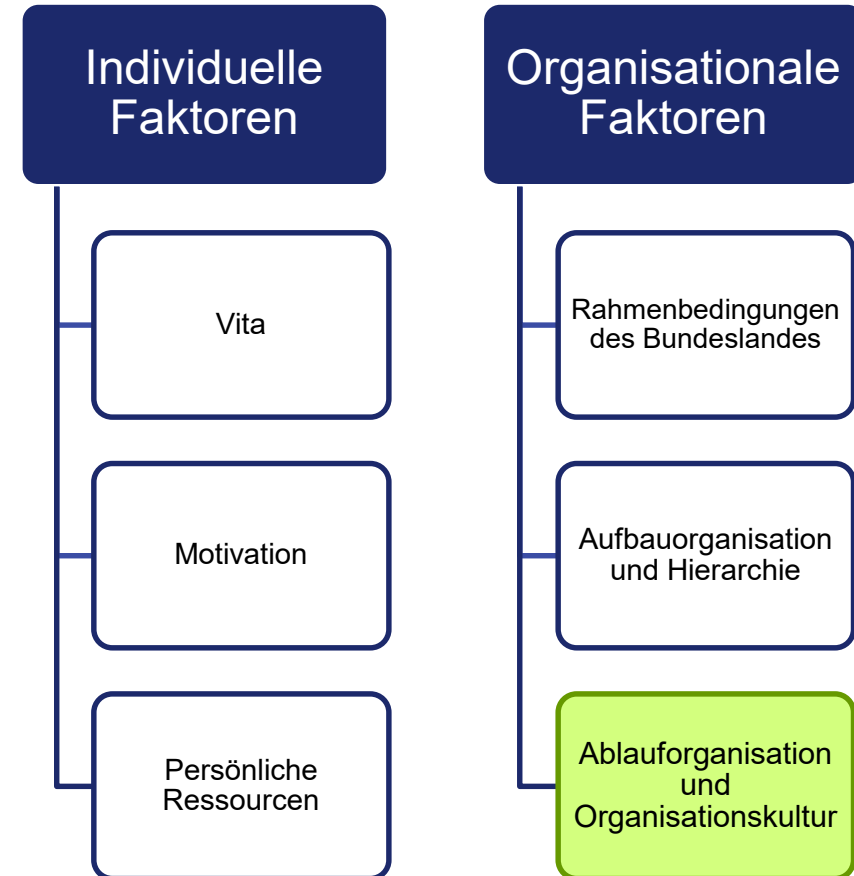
Individuelle Faktoren

Vita

Motivation

Persönliche Ressourcen

Organisationale Faktoren

Rahmenbedingungen des Bundeslandes

Aufbauorganisation und Hierarchie

Ablauforganisation und Organisationskultur